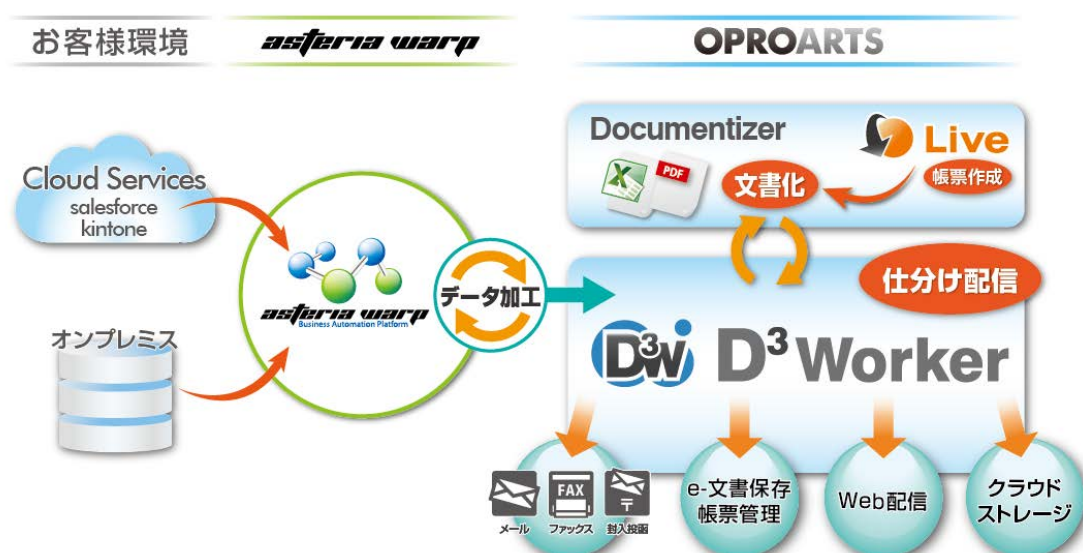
お客様環境

asteria warp

OPROARTS

Documentizer

Live

帳票作成

PDF

文書化

Cloud Services
salesforce
kintone

asteria warp
Business Automation Platform

データ加工

仕分け配信

オンプレミス

$D^3$W

$D^3$ Worker

FAX

〒

メール

ファックス

封入投函

e-文書保存
帳票管理

Web配信

クラウド
ストレージ